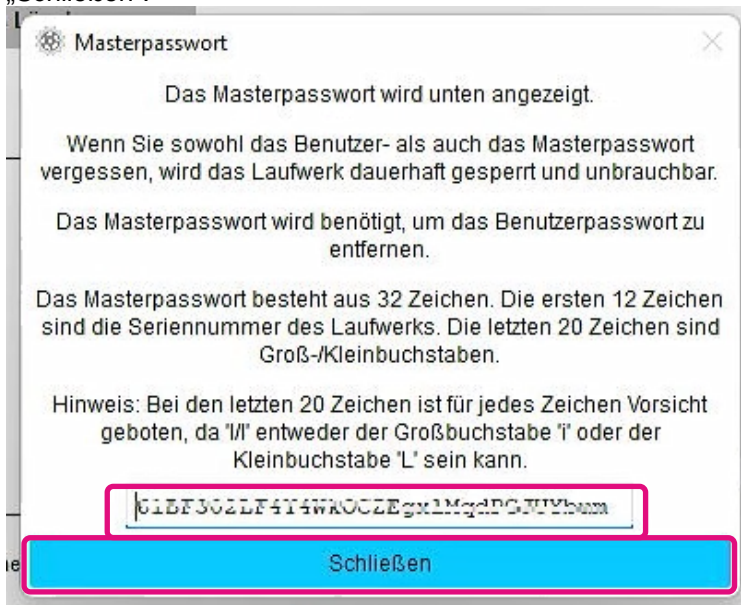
„Schließen".

Masterpasswort

Das Masterpasswort wird unten angezeigt.

Wenn Sie sowohl das Benutzer- als auch das Masterpasswort vergessen, wird das Laufwerk dauerhaft gesperrt und unbrauchbar.

Das Masterpasswort wird benötigt, um das Benutzerpasswort zu entfernen.

Das Masterpasswort besteht aus 32 Zeichen. Die ersten 12 Zeichen sind die Seriennummer des Laufwerks. Die letzten 20 Zeichen sind Groß-/Kleinbuchstaben.

Hinweis: Bei den letzten 20 Zeichen ist für jedes Zeichen Vorsicht geboten, da 'I/l' entweder der Großbuchstabe 'i' oder der Kleinbuchstabe 'L' sein kann.

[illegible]

Schließen